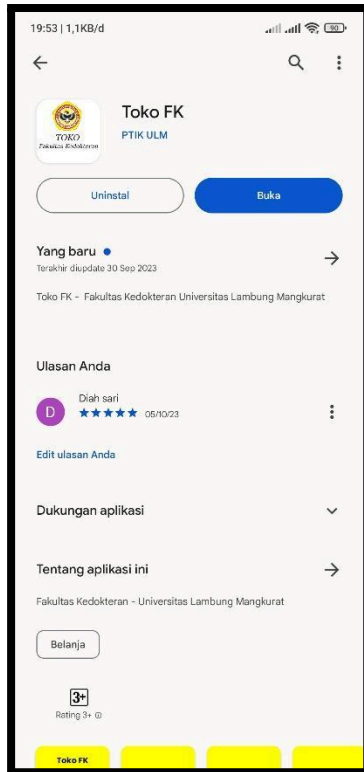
19:53 | 1,1KB/d

50

Toko FK
PTIK ULM

TOKO
Fakultas Kedokteran

Uninstal
Buka

Yang baru •
Terakhir diupdate 30 Sep 2023

Toko FK - Fakultas Kedokteran Universitas Lambung Mangkurat

Ulasan Anda

D
Diah sari
★★★★★ 05/10/23

Edit ulasan Anda

Dukungan aplikasi

Tentang aplikasi ini

Fakultas Kedokteran - Universitas Lambung Mangkurat

Belanja

3+
Rating 3+

Toko FK